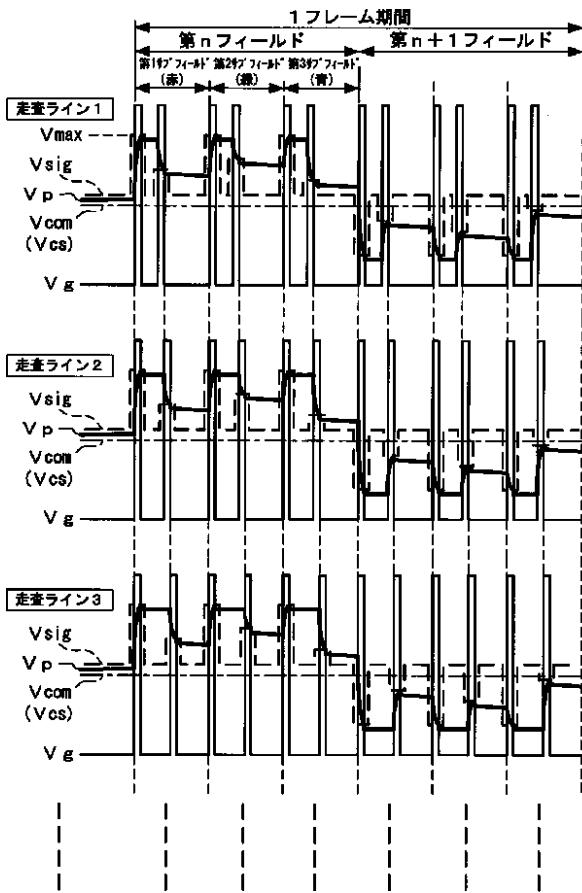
1フレーム期間
第nフィールド
第n+1フィールド
第1サブフィールド (赤)
第2サブフィールド (緑)
第3サブフィールド (青)

走査ライン1
Vmax
Vsig
Vp
Vcom
(Vcs)
Vg

走査ライン2
Vsig
Vp
Vcom
(Vcs)
Vg

走査ライン3
Vsig
Vp
Vcom
(Vcs)
Vg